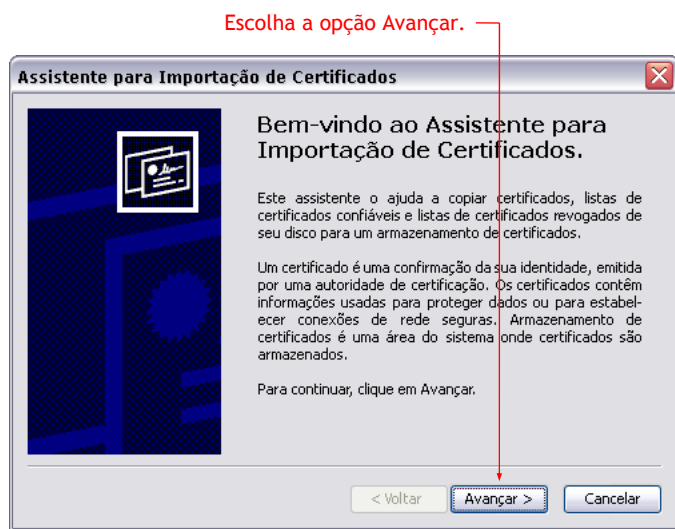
Escolha a opção Avançar.

Assistente para Importação de Certificados

Bem-vindo ao Assistente para Importação de Certificados.

Este assistente o ajuda a copiar certificados, listas de certificados confiáveis e listas de certificados revogados de seu disco para um armazenamento de certificados.

Um certificado é uma confirmação da sua identidade, emitida por uma autoridade de certificação. Os certificados contêm informações usadas para proteger dados ou para estabelecer conexões de rede seguras. Armazenamento de certificados é uma área do sistema onde certificados são armazenados.

Para continuar, clique em Avançar.

< Voltar | Avançar > | Cancelar